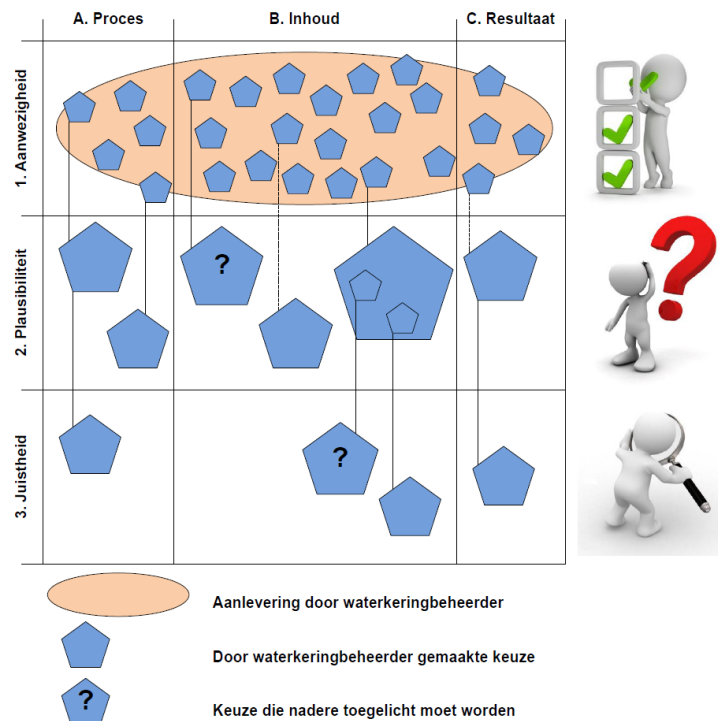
A. Proces

B. Inhoud

C. Resultaat

1. Aanwezigheid

2. Plausibiliteit

3. Juistheid

?

?

?

Aanlevering door waterkeringbeheerder

Door waterkeringbeheerder gemaakte keuze

Keuze die nadere toegelicht moet worden